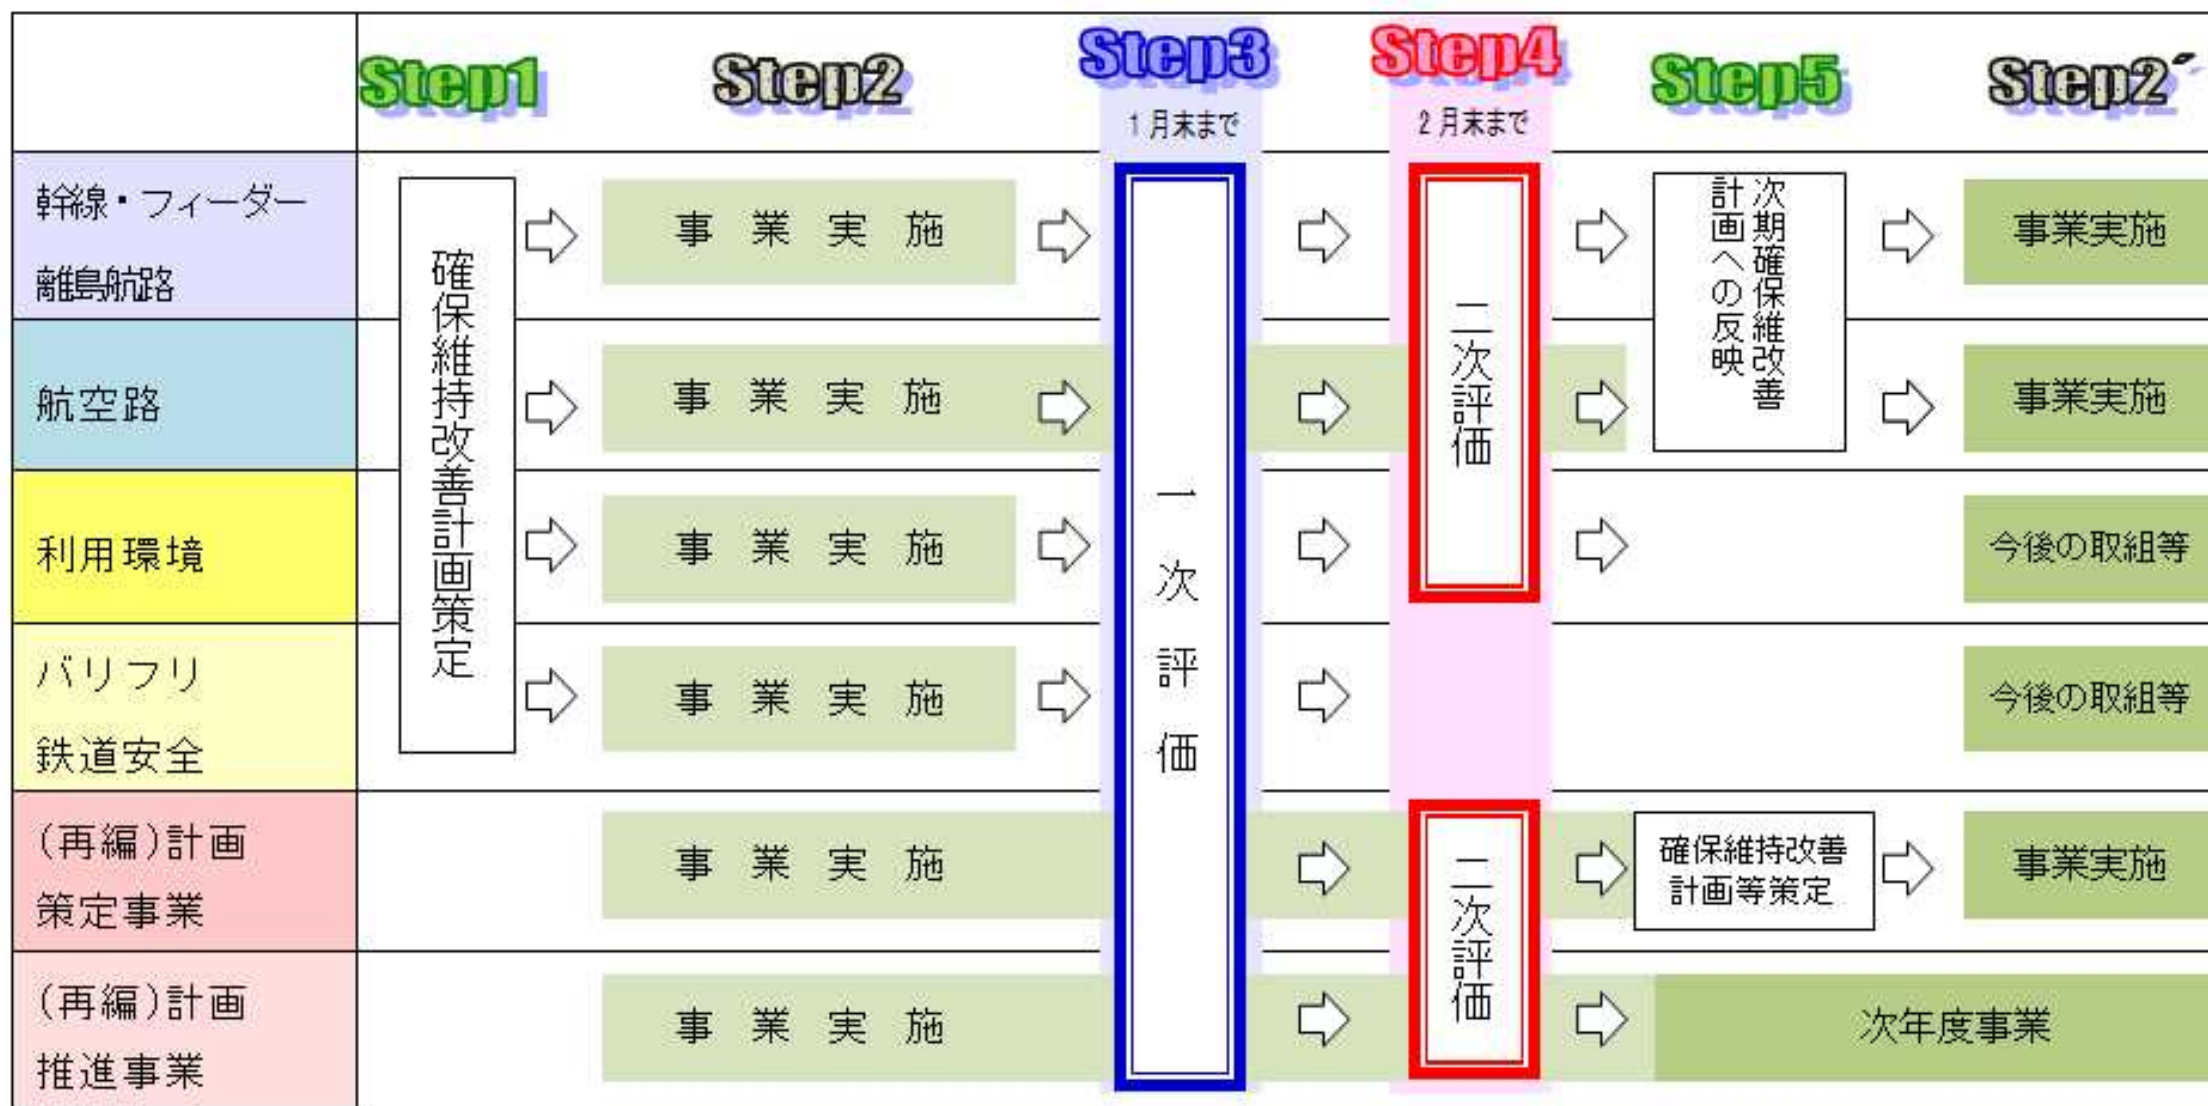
| | Step1 | Step2 | Step3 1月末まで | Step4 2月末まで | Step5 | Step2´ |
|---|---|---|---|---|---|---|
| 幹線・フィーダー離島航路 | 確保維持改善計画策定 | 事業実施 | 一次評価 | 二次評価 | 次期確保維持改善計画への反映 | 事業実施 |
| 航空路 | | 事業実施 | | | | 事業実施 |
| 利用環境 | | 事業実施 | | | | 今後の取組等 |
| バリフリ鉄道安全 | | 事業実施 | | | | 今後の取組等 |
| (再編)計画策定事業 | | 事業実施 | | 二次評価 | 確保維持改善計画等策定 | 事業実施 |
| (再編)計画推進事業 | | 事業実施 | | | 次年度事業 | |